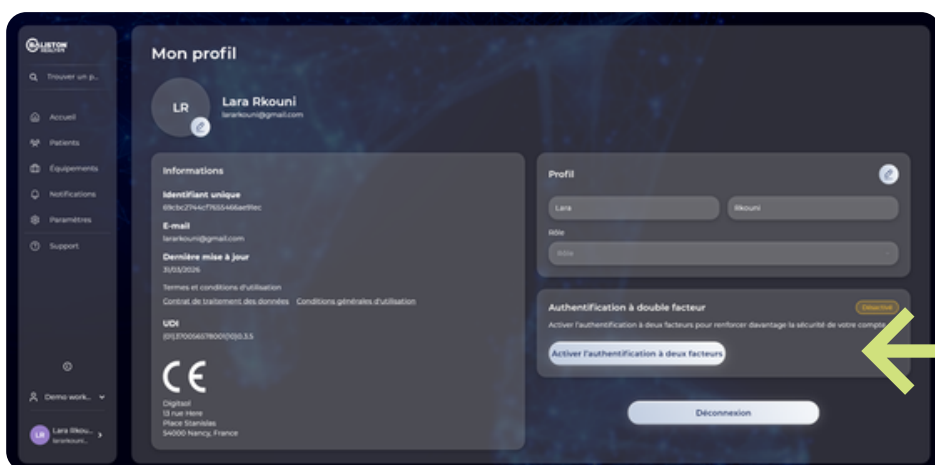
BALISTON HEALTH

Trouver un p...

Accueil

Patients

Équipements

Notifications

Paramètres

Support

Demo work...

LR Lara Rkou... lararkouni...

Mon profil

LR

Lara Rkouni
lararkouni@gmail.com

Informations

Identifiant unique
69cbc2744cf7655466ae19ec

E-mail
lararkouni@gmail.com

Dernière mise à jour
31/03/2026

Termes et conditions d'utilisation
Contrat de traitement des données Conditions générales d'utilisation

UDI
(01)370056578001(10)0.3.5

CE

Digitsol
13 rue Here
Place Stanislas
54000 Nancy, France

Profil

Lara

Rkouni

Rôle

Rôle

Authentification à double facteur

Désactivé

Activer l'authentification à deux facteurs pour renforcer davantage la sécurité de votre compte.

Activer l'authentification à deux facteurs

Déconnexion